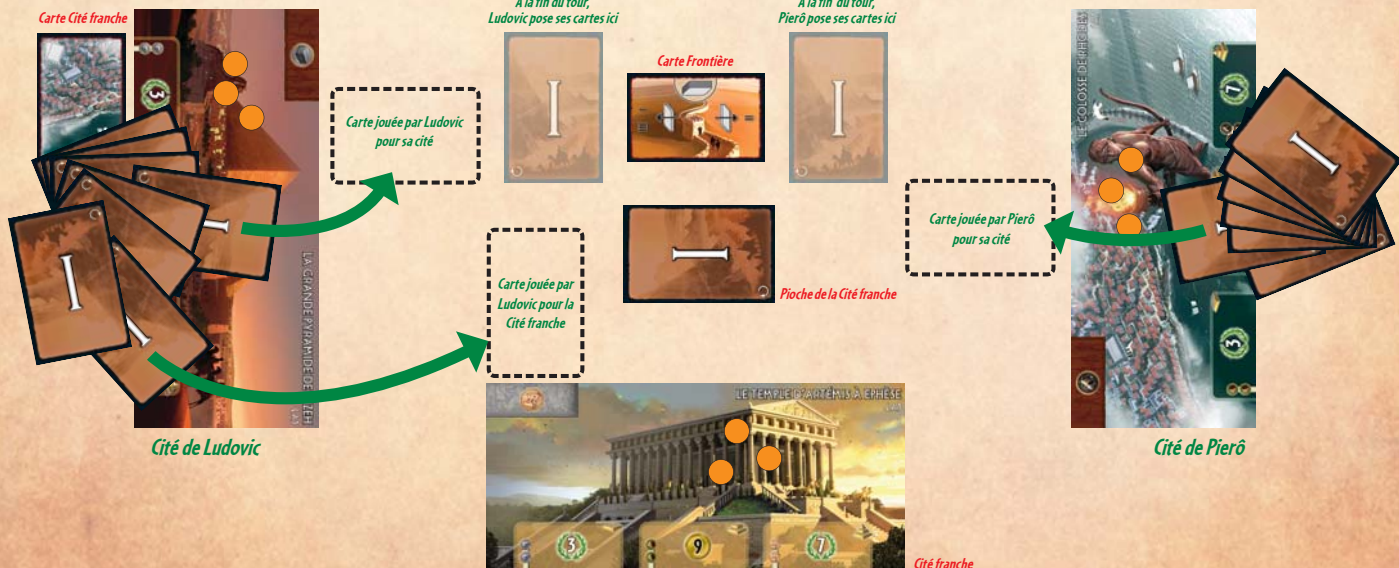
Carte Cité franche

À la fin du tour, Ludovic pose ses cartes ici

À la fin du tour, Pierô pose ses cartes ici

Carte Frontière

Carte jouée par Ludovic pour sa cité

LA GRANDE PYRAMIDE DE GIZEH

LE COLOSSE DE RHODES

Carte jouée par Pierô pour sa cité

Carte jouée par Ludovic pour la Cité franche

Pioche de la Cité franche

LE TEMPLE D'ARTÉMIS À ÉPHÈSE

Cité de Ludovic

Cité de Pierô

Cité franche